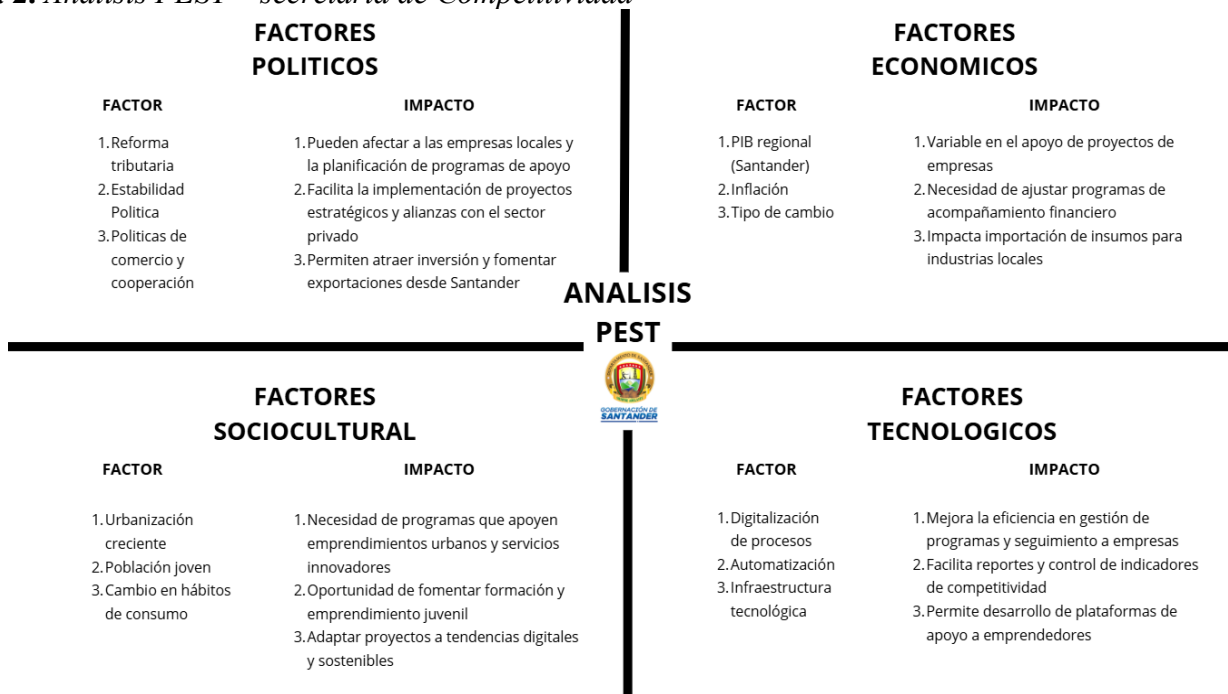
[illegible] 2. Análisis PEST – secretaría de Competitividad

FACTORES POLITICOS

FACTOR

1. Reforma tributaria
2. Estabilidad Politica
3. Politicas de comercio y cooperación

IMPACTO

1. Pueden afectar a las empresas locales y la planificación de programas de apoyo
2. Facilita la implementación de proyectos estratégicos y alianzas con el sector privado
3. Permiten atraer inversión y fomentar exportaciones desde Santander

FACTORES ECONOMICOS

FACTOR

1. PIB regional (Santander)
2. Inflación
3. Tipo de cambio

IMPACTO

1. Variable en el apoyo de proyectos de empresas
2. Necesidad de ajustar programas de acompañamiento financiero
3. Impacta importación de insumos para industrias locales

ANALISIS PEST

GOBERNACIÓN DE SANTANDER

FACTORES SOCIOCULTURAL

FACTOR

1. Urbanización creciente
2. Población joven
3. Cambio en hábitos de consumo

IMPACTO

1. Necesidad de programas que apoyen emprendimientos urbanos y servicios innovadores
2. Oportunidad de fomentar formación y emprendimiento juvenil
3. Adaptar proyectos a tendencias digitales y sostenibles

FACTORES TECNOLOGICOS

FACTOR

1. Digitalización de procesos
2. Automatización
3. Infraestructura tecnológica

IMPACTO

1. Mejora la eficiencia en gestión de programas y seguimiento a empresas
2. Facilita reportes y control de indicadores de competitividad
3. Permite desarrollo de plataformas de apoyo a emprendedores